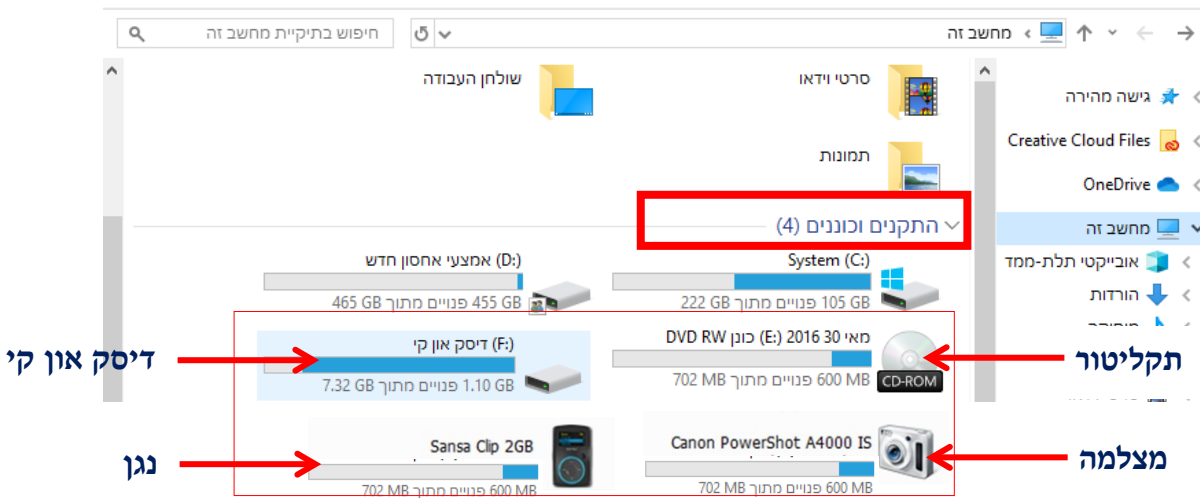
חיפוש בתיקיית מחשב זה
מחשב זה

שולחן העבודה
סרטי וידאו
תמונות

התקנים וכוננים (4)

אמצעי אחסון חדש (D:)
465 GB פנויים מתוך 455 GB
System (C:)
222 GB פנויים מתוך 105 GB

דיסק און קי (F:)
7.32 GB פנויים מתוך 1.10 GB
מאי 30 2016 (E:) כונן DVD RW
702 MB פנויים מתוך 600 MB
CD-ROM

Sansa Clip 2GB
702 MB פנויים מתוך 600 MB
Canon PowerShot A4000 IS
702 MB פנויים מתוך 600 MB

גישה מהירה
Creative Cloud Files
OneDrive
מחשב זה
אובייקטי תלת-ממד
הורדות

דיסק און קי
תקליטור
נגן
מצלמה